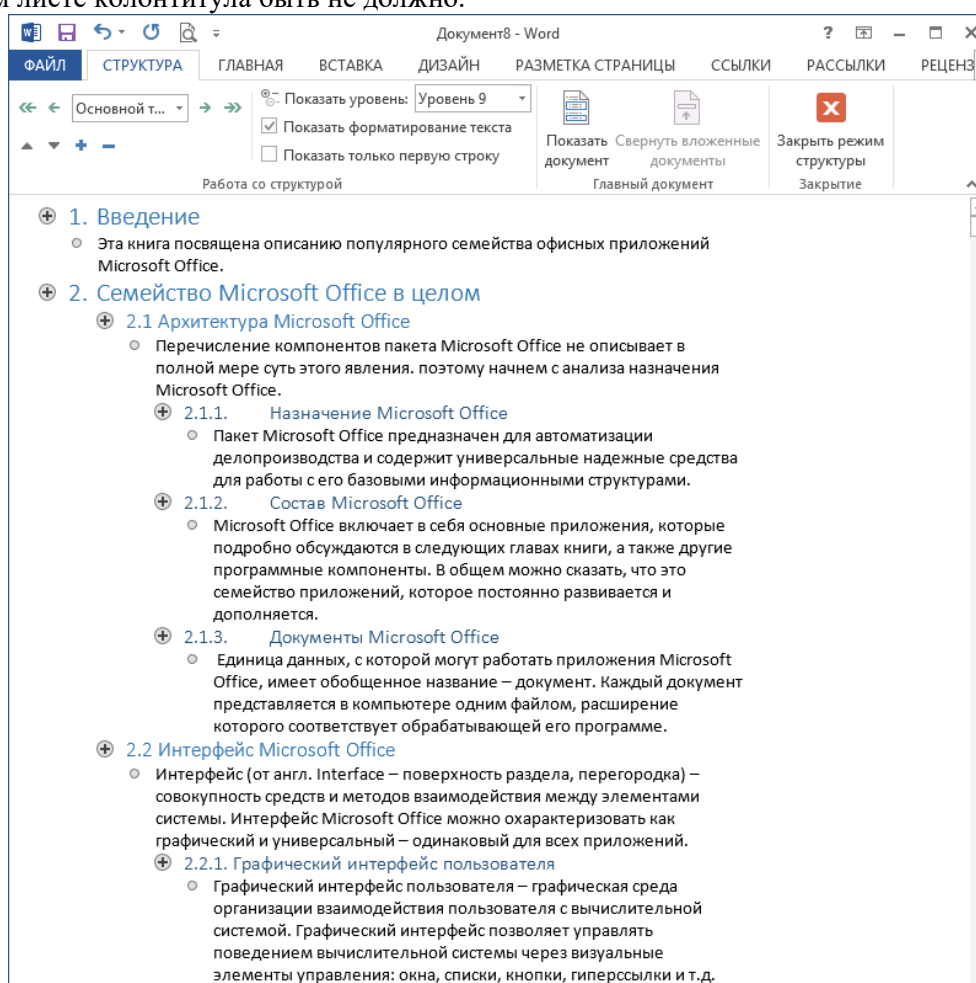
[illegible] листе колонтитула быть не должно.

Документ8 - Word

? – □ ×

ФАЙЛ СТРУКТУРА ГЛАВНАЯ ВСТАВКА ДИЗАЙН РАЗМЕТКА СТРАНИЦЫ ССЫЛКИ РАССЫЛКИ РЕЦЕНЗ

Основной т...

Показать уровень: Уровень 9

Показать форматирование текста

Показать только первую строку

Работа со структурой

Показать документ

Свернуть вложенные документы

Главный документ

Закрыть режим структуры

Закрытие

1. Введение

Эта книга посвящена описанию популярного семейства офисных приложений Microsoft Office.

2. Семейство Microsoft Office в целом

2.1 Архитектура Microsoft Office

Перечисление компонентов пакета Microsoft Office не описывает в полной мере суть этого явления. поэтому начнем с анализа назначения Microsoft Office.

2.1.1. Назначение Microsoft Office

Пакет Microsoft Office предназначен для автоматизации делопроизводства и содержит универсальные надежные средства для работы с его базовыми информационными структурами.

2.1.2. Состав Microsoft Office

Microsoft Office включает в себя основные приложения, которые подробно обсуждаются в следующих главах книги, а также другие программные компоненты. В общем можно сказать, что это семейство приложений, которое постоянно развивается и дополняется.

2.1.3. Документы Microsoft Office

Единица данных, с которой могут работать приложения Microsoft Office, имеет обобщенное название – документ. Каждый документ представляется в компьютере одним файлом, расширение которого соответствует обрабатывающей его программе.

2.2 Интерфейс Microsoft Office

Интерфейс (от англ. Interface – поверхность раздела, перегородка) – совокупность средств и методов взаимодействия между элементами системы. Интерфейс Microsoft Office можно охарактеризовать как графический и универсальный – одинаковый для всех приложений.

2.2.1. Графический интерфейс пользователя

Графический интерфейс пользователя – графическая среда организации взаимодействия пользователя с вычислительной системой. Графический интерфейс позволяет управлять поведением вычислительной системы через визуальные элементы управления: окна, списки, кнопки, гиперссылки и т.д.